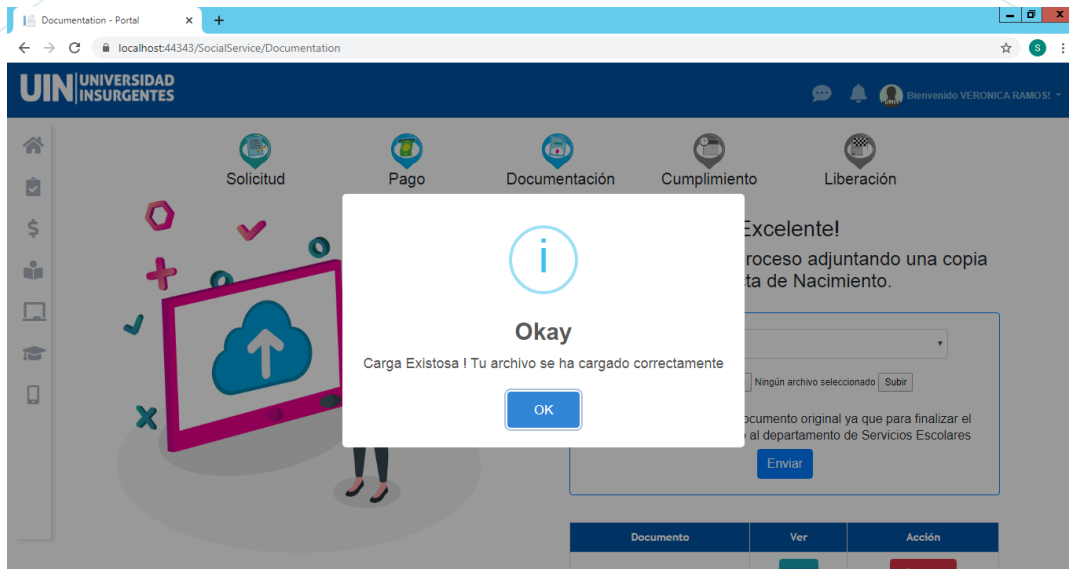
Documentation - Portal ×

localhost:44343/SocialService/Documentation

S

UIN UNIVERSIDAD INSURGENTES

Bienvenido VERONICA RAMOS!

UIN

Solicitud

Pago

Documentación

Cumplimiento

Liberación

Excelente!

proceso adjuntando una copia

ta de Nacimiento.

Ningún archivo seleccionado Subir

ocumento original ya que para finalizar el

al departamento de Servicios Escolares

Enviar

| Documento | Ver | Acción |
|---|---|---|

i

Okay

Carga Existosa ! Tu archivo se ha cargado correctamente

OK